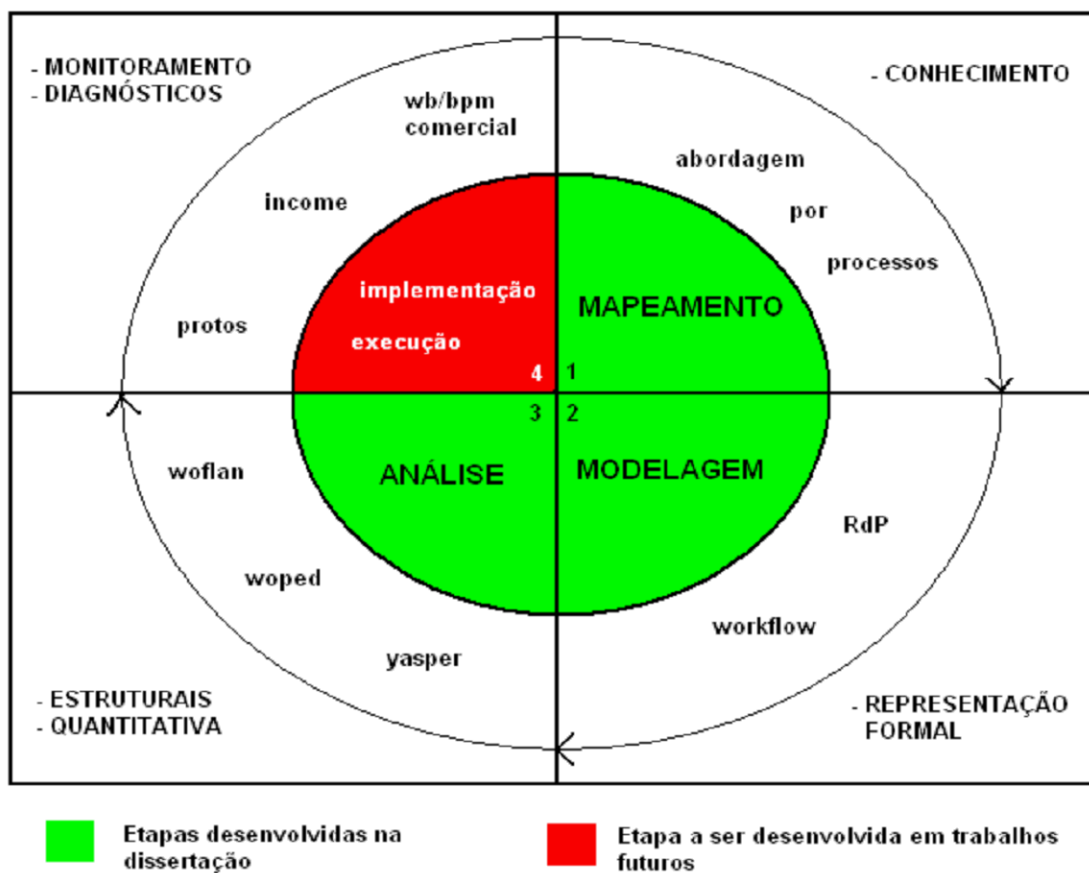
- MONITORAMENTO
- DIAGNÓSTICOS

wb/bpm comercial

- CONHECIMENTO

abordagem por processos

income

implementação

execução

MAPEAMENTO

protos

4 1

3 2

ANÁLISE

MODELAGEM

woflan

RdP

woped

workflow

yasper

- ESTRUTURAIS
- QUANTITATIVA

- REPRESENTAÇÃO FORMAL

Etapas desenvolvidas na dissertação

Etapa a ser desenvolvida em trabalhos futuros